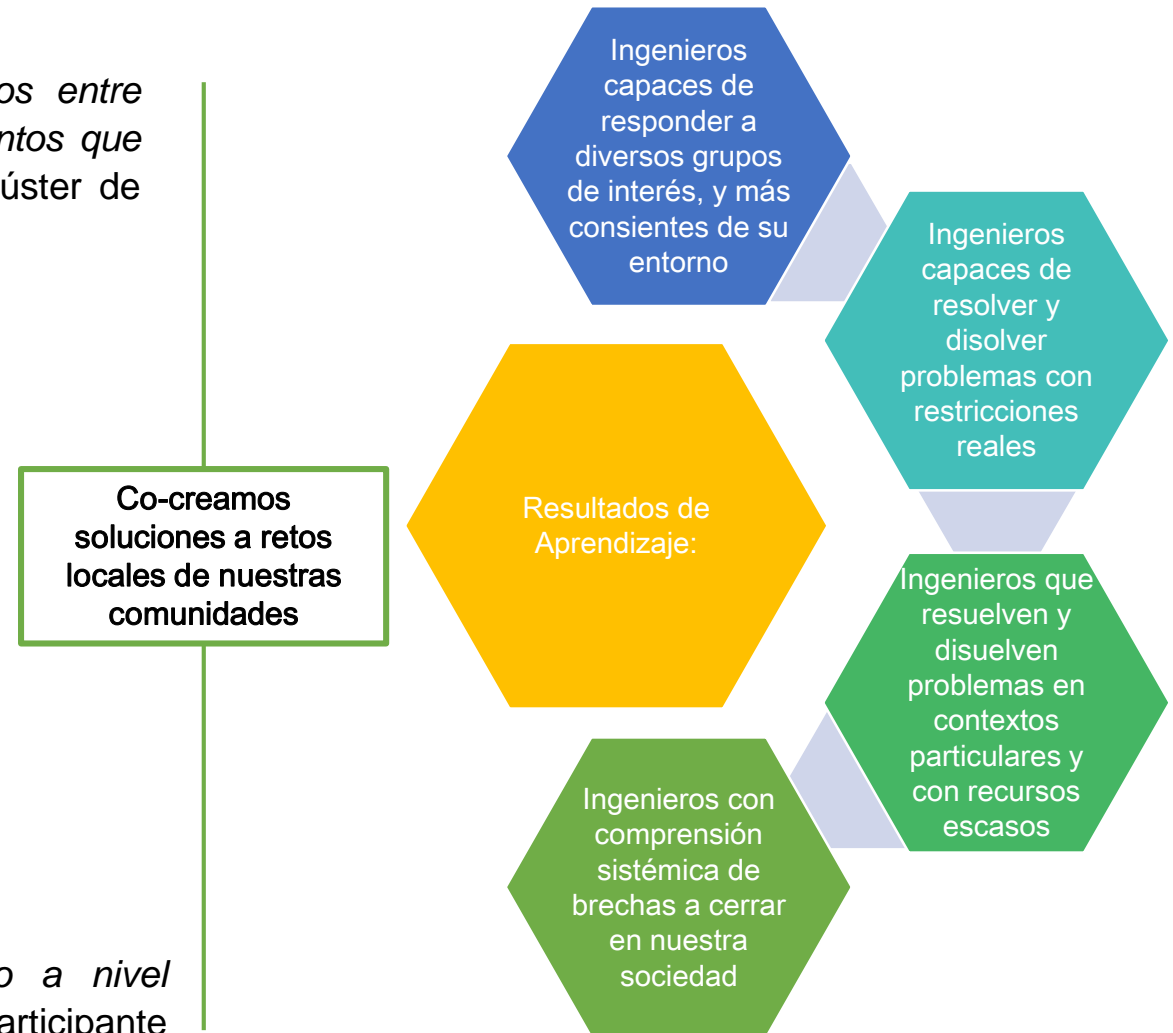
os entre
ntos que
úster de

Co-creamos soluciones a retos locales de nuestras comunidades

o a nivel
articipante

Ingenieros capaces de responder a diversos grupos de interés, y más consientes de su entorno

Ingenieros capaces de resolver y disolver problemas con restricciones reales

Resultados de Aprendizaje:

Ingenieros que resuelven y disuelven problemas en contextos particulares y con recursos escasos

Ingenieros con comprensión sistémica de brechas a cerrar en nuestra sociedad